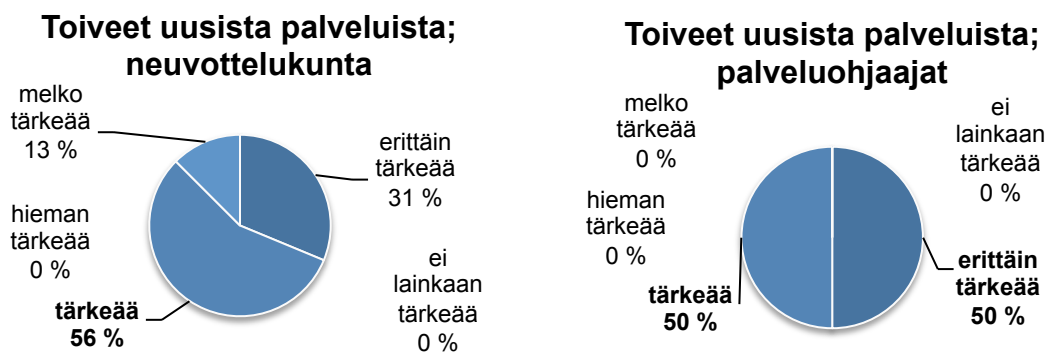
Toiveet uusista palveluista; neuvottelukunta

melko tärkeää 13 %

erittäin tärkeää 31 %

hieman tärkeää 0 %

ei lainkaan tärkeää 0 %

tärkeää 56 %

Toiveet uusista palveluista; palveluohjaajat

melko tärkeää 0 %

ei lainkaan tärkeää 0 %

hieman tärkeää 0 %

erittäin tärkeää 50 %

tärkeää 50 %